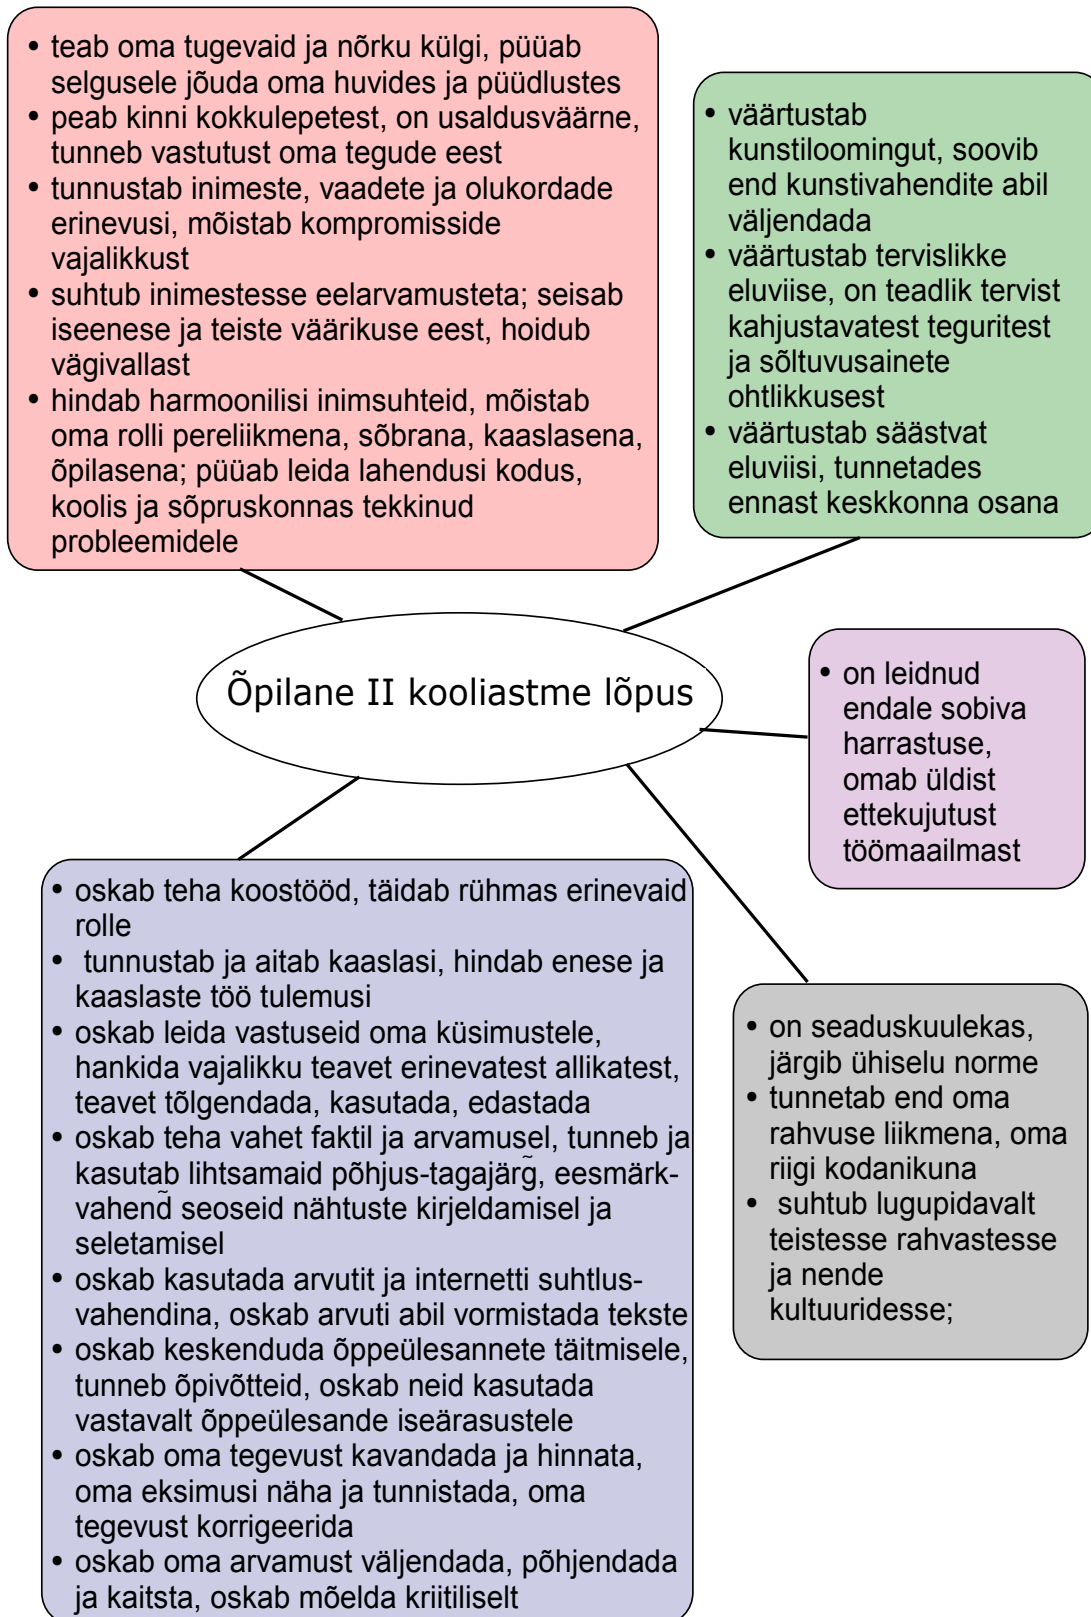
• teab oma tugevaid ja nõrku külgi, püüab selgusele jõuda oma huvides ja püüdlustes
• peab kinni kokkulepetest, on usaldusväärne, tunneb vastutust oma tegude eest
• tunnustab inimeste, vaadete ja olukordade erinevusi, mõistab kompromisside vajalikkust
• suhtub inimestesse eelarvamusteta; seisab iseenese ja teiste väärikuse eest, hoidub vägivallast
• hindab harmoonilisi inimsuhteid, mõistab oma rolli pereliikmena, sõbrana, kaaslasena, õpilasena; püüab leida lahendusi kodus, koolis ja sõpruskonnas tekkinud probleemidele

• väärtustab kunstiloomingut, soovib end kunstivahendite abil väljendada
• väärtustab tervislikke eluviise, on teadlik tervist kahjustavatest teguritest ja sõltuvusainete ohtlikkusest
• väärtustab säästvat eluviisi, tunnetades ennast keskkonna osana

Õpilane II kooliastme lõpus

• on leidnud endale sobiva harrastuse, omab üldist ettekujutust töömaailmast

• oskab teha koostööd, täidab rühmas erinevaid rolle
• tunnustab ja aitab kaaslasi, hindab enese ja kaaslaste töö tulemusi
• oskab leida vastuseid oma küsimustele, hankida vajalikku teavet erinevatest allikatest, teavet tõlgendada, kasutada, edastada
• oskab teha vahet faktil ja arvamusel, tunneb ja kasutab lihtsamaid põhjus-tagajärg, eesmärk-vahend seoseid nähtuste kirjeldamisel ja seletamisel
• oskab kasutada arvutit ja internetti suhtlusvahendina, oskab arvuti abil vormistada tekste
• oskab keskenduda õppeülesannete täitmisele, tunneb õpivõtteid, oskab neid kasutada vastavalt õppeülesande iseärasustele
• oskab oma tegevust kavandada ja hinnata, oma eksimusi näha ja tunnistada, oma tegevust korrigeerida
• oskab oma arvamust väljendada, põhjendada ja kaitsta, oskab mõelda kriitiliselt

• on seaduskuulekas, järgib ühiselu norme
• tunnetab end oma rahvuse liikmena, oma riigi kodanikuna
• suhtub lugupidavalt teistesse rahvastesse ja nende kultuuridesse;